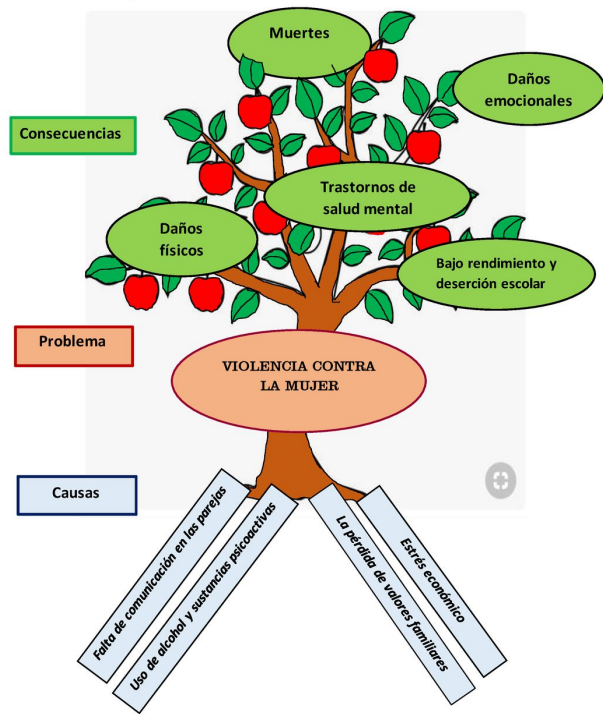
Muertes

Daños emocionales

Consecuencias

Trastornos de salud mental

Daños físicos

Bajo rendimiento y deserción escolar

Problema

VIOLENCIA CONTRA LA MUJER

Causas

Falta de comunicación en las parejas

Uso de alcohol y sustancias psicoactivas

La pérdida de valores familiares

Estrés económico